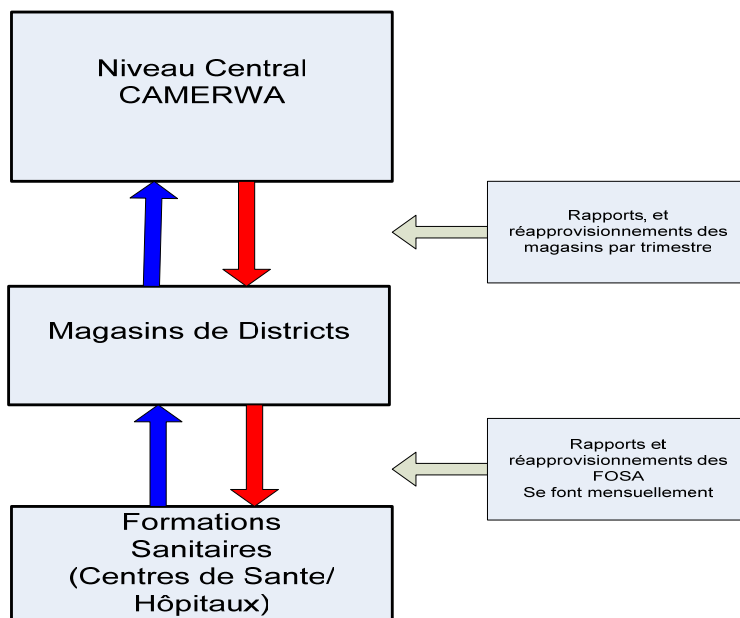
Niveau Central
CAMERWA

Rapports, et réapprovisionnements des magasins par trimestre

Magasins de Districts

Rapports et réapprovisionnements des FOSA
Se font mensuellement

Formations Sanitaires (Centres de Sante/ Hôpitaux)